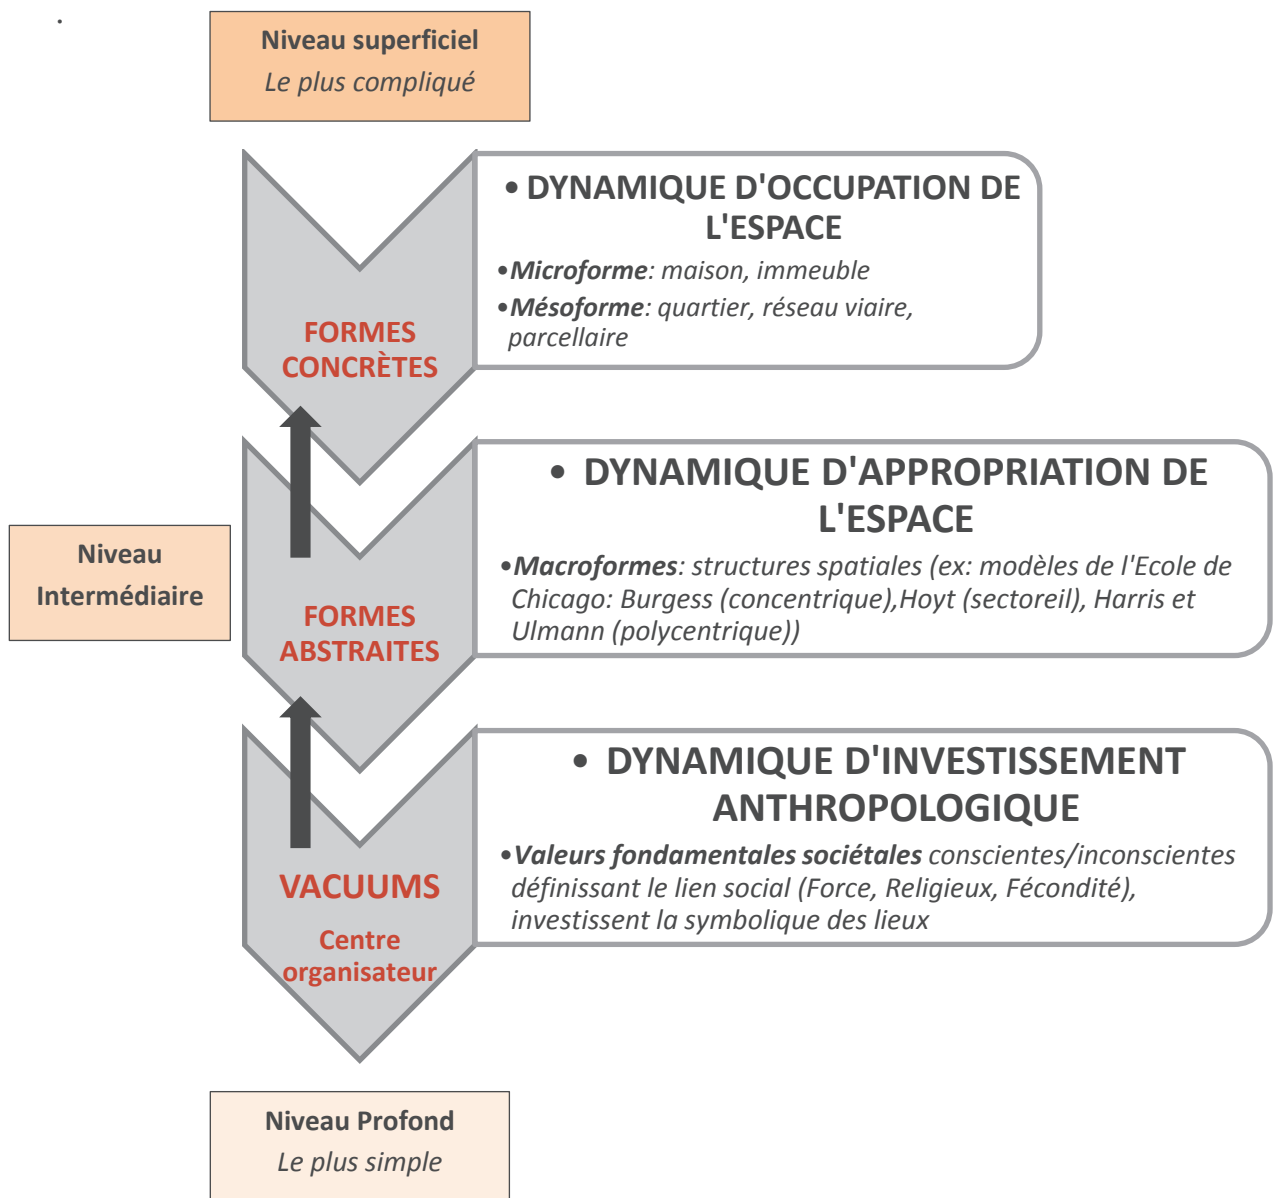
Niveau superficiel
Le plus compliqué

FORMES CONCRÈTES

• DYNAMIQUE D'OCCUPATION DE L'ESPACE
•Microforme: maison, immeuble
•Mésoforme: quartier, réseau viaire, parcellaire

Niveau Intermédiaire

FORMES ABSTRAITES

• DYNAMIQUE D'APPROPRIATION DE L'ESPACE
•Macroformes: structures spatiales (ex: modèles de l'Ecole de Chicago: Burgess (concentrique),Hoyt (sectoreil), Harris et Ulmann (polycentrique))

VACUUMS
Centre organisateur

• DYNAMIQUE D'INVESTISSEMENT ANTHROPOLOGIQUE
•Valeurs fondamentales sociétales conscientes/inconscientes définissant le lien social (Force, Religieux, Fécondité), investissent la symbolique des lieux

Niveau Profond
Le plus simple